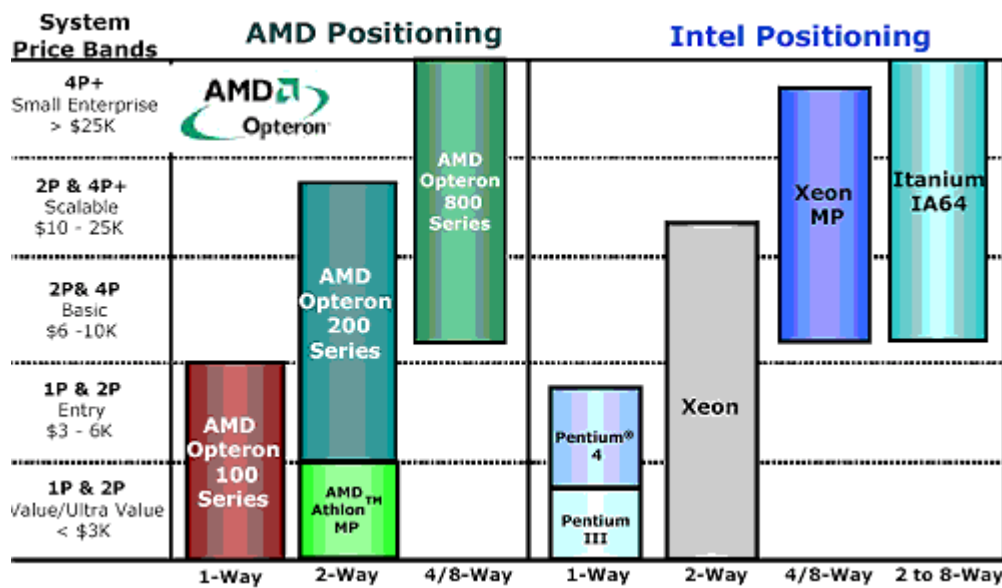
System Price Bands

AMD Positioning

Intel Positioning

4P+
Small Enterprise
> $25K

2P & 4P+
Scalable
$10 - 25K

2P& 4P
Basic
$6 -10K

1P & 2P
Entry
$3 - 6K

1P & 2P
Value/Ultra Value
< $3K

AMD Opteron

AMD Opteron 100 Series

AMD Opteron 200 Series

AMD Athlon™ MP

AMD Opteron 800 Series

Pentium® 4

Pentium III

Xeon

Xeon MP

Itanium IA64

1-Way

2-Way

4/8-Way

1-Way

2-Way

4/8-Way

2 to 8-Way